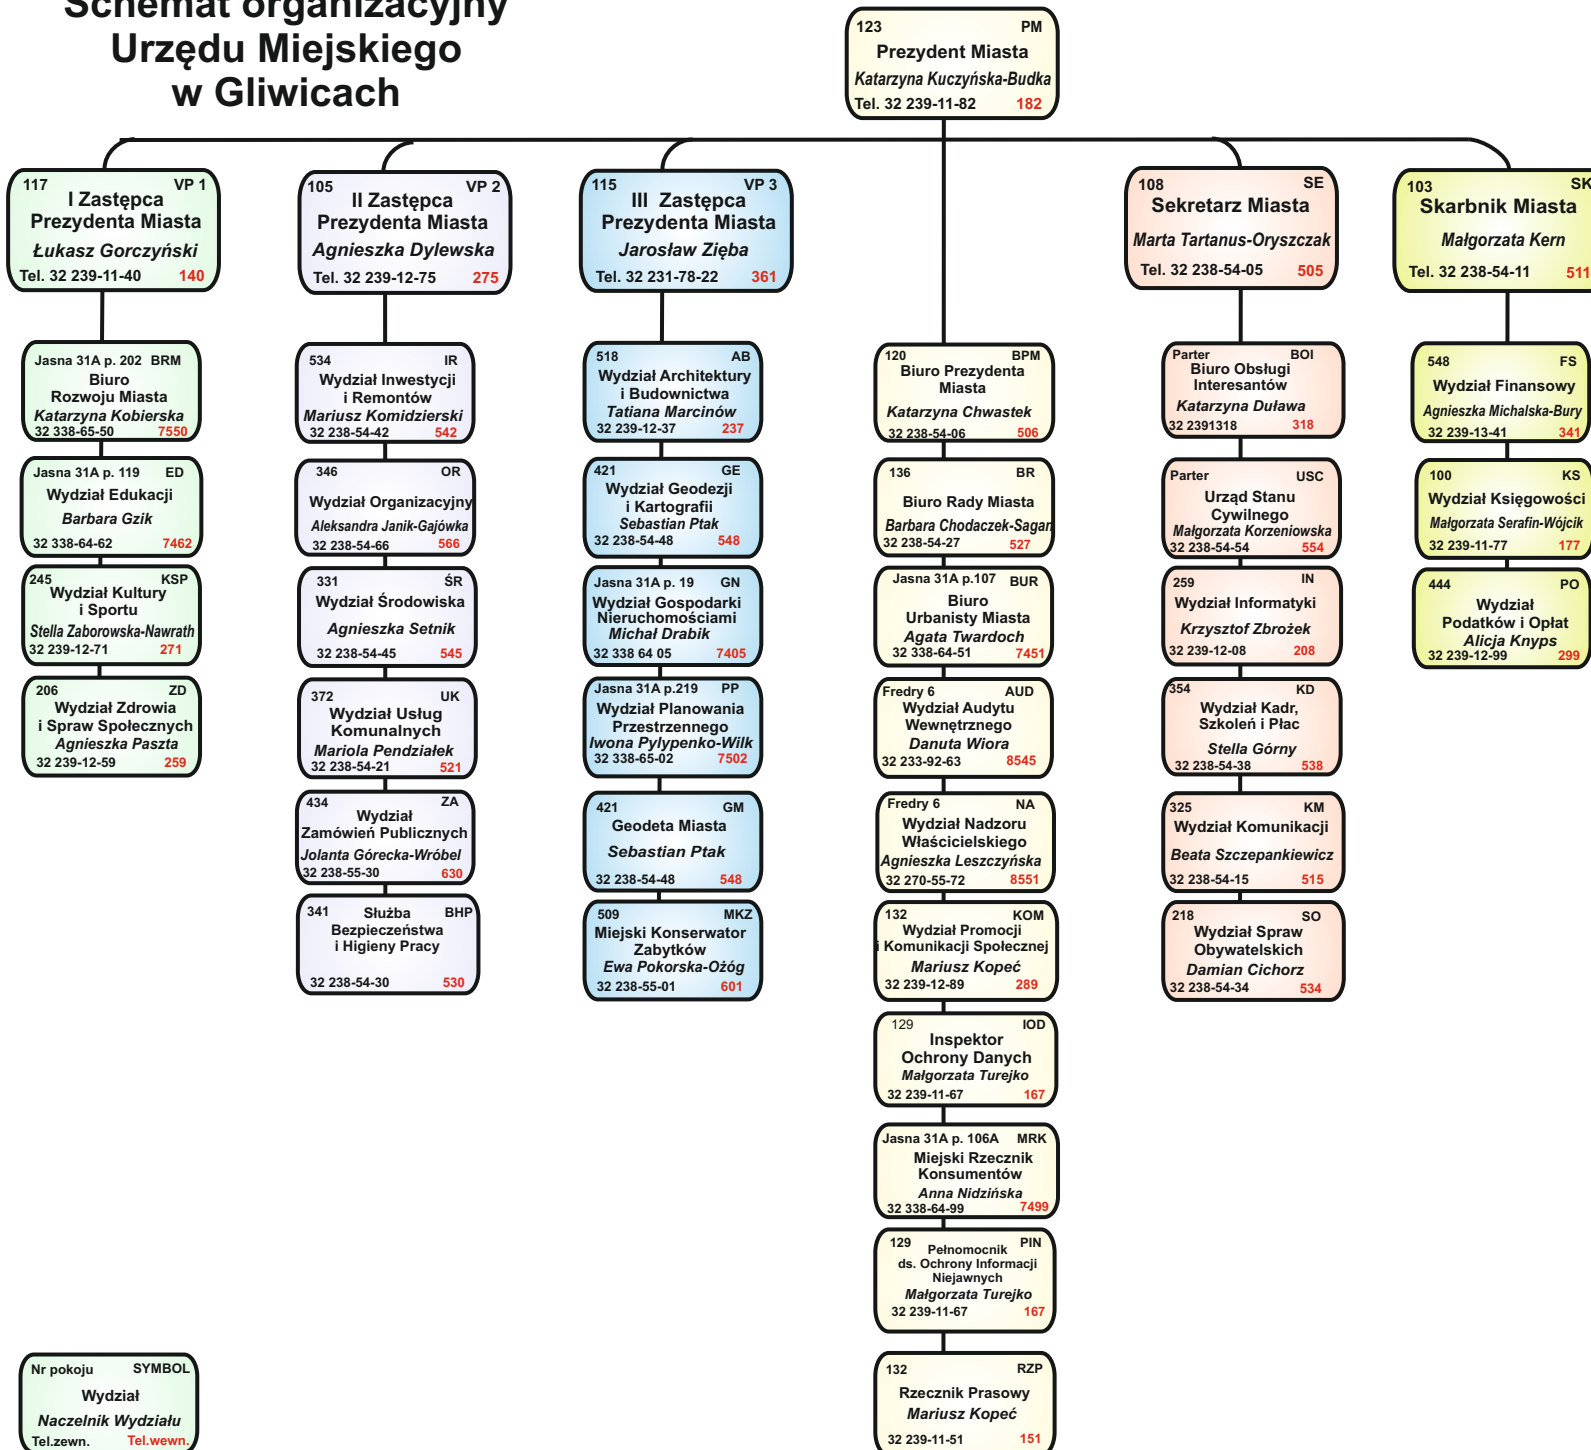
Schemat organizacyjny Urzędu Miejskiego w Gliwicach

123 PM
Prezydent Miasta
Katarzyna Kuczyńska-Budka
Tel. 32 239-11-82 182

117 VP 1
I Zastępca Prezydenta Miasta
Łukasz Gorczyński
Tel. 32 239-11-40 140

105 VP 2
II Zastępca Prezydenta Miasta
Agnieszka Dylewska
Tel. 32 239-12-75 275

115 VP 3
III Zastępca Prezydenta Miasta
Jarosław Zięba
Tel. 32 231-78-22 361

108 SE
Sekretarz Miasta
Marta Tartanus-Oryszczak
Tel. 32 238-54-05 505

103 SK
Skarbnik Miasta
Małgorzata Kern
Tel. 32 238-54-11 511

Jasna 31A p. 202 BRM
Biuro Rozwoju Miasta
Katarzyna Kobierska
32 338-65-50 7550

Jasna 31A p. 119 ED
Wydział Edukacji
Barbara Gzik
32 338-64-62 7462

245 KSP
Wydział Kultury i Sportu
Stella Zaborowska-Nawrath
32 239-12-71 271

206 ZD
Wydział Zdrowia i Spraw Społecznych
Agnieszka Paszta
32 239-12-59 259

534 IR
Wydział Inwestycji i Remontów
Mariusz Komidzierski
32 238-54-42 542

346 OR
Wydział Organizacyjny
Aleksandra Janik-Gajówka
32 238-54-66 566

331 ŚR
Wydział Środowiska
Agnieszka Setnik
32 238-54-45 545

372 UK
Wydział Usług Komunalnych
Mariola Pendziałek
32 238-54-21 521

434 ZA
Wydział Zamówień Publicznych
Jolanta Górecka-Wróbel
32 238-55-30 630

341 Służba BHP
Bezpieczeństwa i Higieny Pracy
32 238-54-30 530

518 AB
Wydział Architektury i Budownictwa
Tatiana Marcinów
32 239-12-37 237

421 GE
Wydział Geodezji i Kartografii
Sebastian Ptak
32 238-54-48 548

Jasna 31A p. 19 GN
Wydział Gospodarki Nieruchomościami
Michał Drabik
32 338 64 05 7405

Jasna 31A p.219 PP
Wydział Planowania Przestrzennego
Iwona Pylypenko-Wilk
32 338-65-02 7502

421 GM
Geodeta Miasta
Sebastian Ptak
32 238-54-48 548

509 MKZ
Miejski Konserwator Zabytków
Ewa Pokorska-Ożóg
32 238-55-01 601

120 BPM
Biuro Prezydenta Miasta
Katarzyna Chwastek
32 238-54-06 506

136 BR
Biuro Rady Miasta
Barbara Chodaczek-Sagan
32 238-54-27 527

Jasna 31A p.107 BUR
Biuro Urbanisty Miasta
Agata Twardoch
32 338-64-51 7451

Fredry 6 AUD
Wydział Audytu Wewnętrznego
Danuta Wiora
32 233-92-63 8545

Fredry 6 NA
Wydział Nadzoru Właścicielskiego
Agnieszka Leszczyńska
32 270-55-72 8551

132 KOM
Wydział Promocji i Komunikacji Społecznej
Mariusz Kopeć
32 239-12-89 289

129 IOD
Inspektor Ochrony Danych
Małgorzata Turejko
32 239-11-67 167

Jasna 31A p. 106A MRK
Miejski Rzecznik Konsumentów
Anna Nidzińska
32 338-64-99 7499

129 PIN
Pełnomocnik ds. Ochrony Informacji Niejawnych
Małgorzata Turejko
32 239-11-67 167

132 RZP
Rzecznik Prasowy
Mariusz Kopeć
32 239-11-51 151

Parter BOI
Biuro Obsługi Interesantów
Katarzyna Duława
32 2391318 318

Parter USC
Urząd Stanu Cywilnego
Małgorzata Korzeniowska
32 238-54-54 554

259 IN
Wydział Informatyki
Krzysztof Zbrożek
32 239-12-08 208

354 KD
Wydział Kadr, Szkoleń i Płac
Stella Górny
32 238-54-38 538

325 KM
Wydział Komunikacji
Beata Szczepankiewicz
32 238-54-15 515

218 SO
Wydział Spraw Obywatelskich
Damian Cichorz
32 238-54-34 534

548 FS
Wydział Finansowy
Agnieszka Michalska-Bury
32 239-13-41 341

100 KS
Wydział Księgowości
Małgorzata Serafin-Wójcik
32 239-11-77 177

444 PO
Wydział Podatków i Opłat
Alicja Knyps
32 239-12-99 299

Nr pokoju SYMBOL
Wydział
Naczelnik Wydziału
Tel.zewn. Tel.wewn.